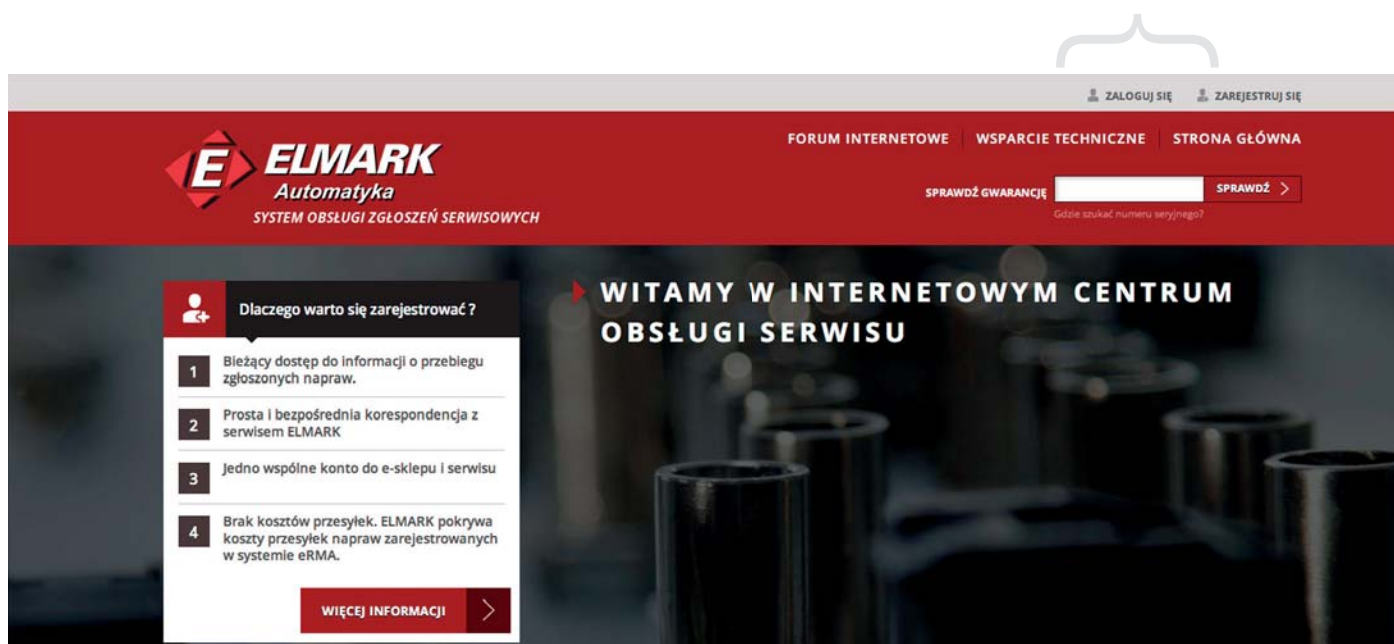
ZALOGUJ SIĘ ZAREJESTRUJ SIĘ

E ELMARK Automatyka
SYSTEM OBSŁUGI ZGŁOSZEŃ SERWISOWYCH

FORUM INTERNETOWE WSPARCIE TECHNICZNE STRONA GŁÓWNA

SPRAWDŹ GWARANCJĘ SPRAWDŹ >
Gdzie szukać numeru seryjnego?

Dlaczego warto się zarejestrować ?

1 Bieżący dostęp do informacji o przebiegu zgłoszonych napraw.

2 Prosta i bezpośrednia korespondencja z serwisem ELMARK

3 Jedno wspólne konto do e-sklepu i serwisu

4 Brak kosztów przesyłek. ELMARK pokrywa koszty przesyłek napraw zarejestrowanych w systemie eRMA.

WIĘCEJ INFORMACJI >

WITAMY W INTERNETOWYM CENTRUM OBSŁUGI SERWISU